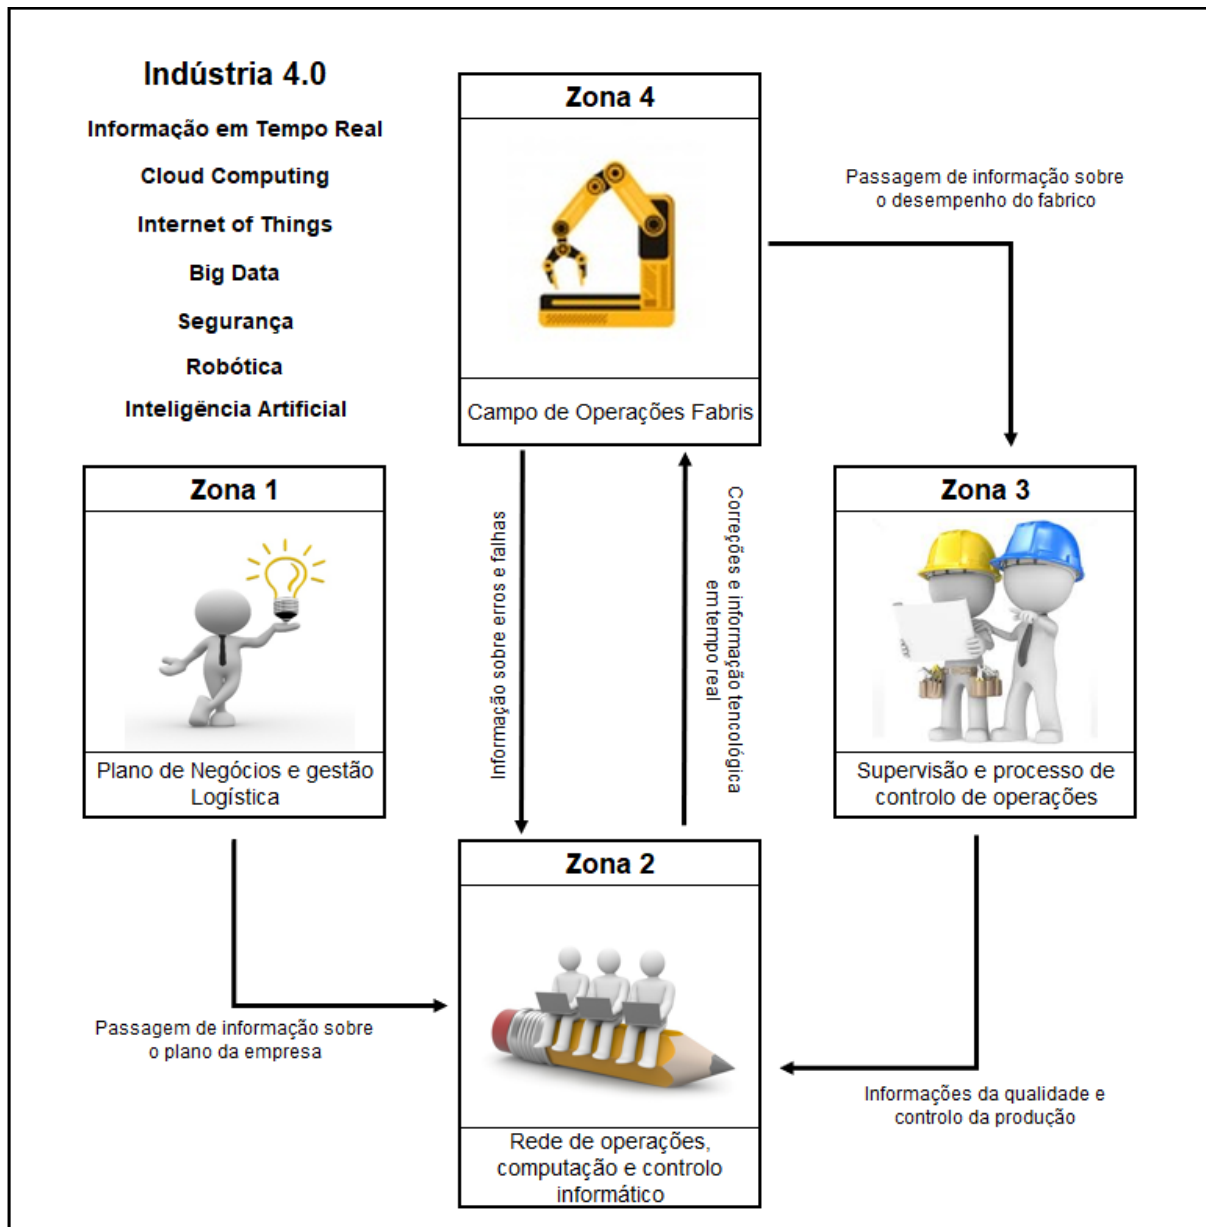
Indústria 4.0

Informação em Tempo Real

Cloud Computing

Internet of Things

Big Data

Segurança

Robótica

Inteligência Artificial

Zona 4

Campo de Operações Fabris

Passagem de informação sobre o desempenho do fabrico

Zona 1

Plano de Negócios e gestão Logística

Informação sobre erros e falhas

Correções e informação tencológica em tempo real

Zona 3

Supervisão e processo de controlo de operações

Zona 2

Rede de operações, computação e controlo informático

Passagem de informação sobre o plano da empresa

Informações da qualidade e controlo da produção